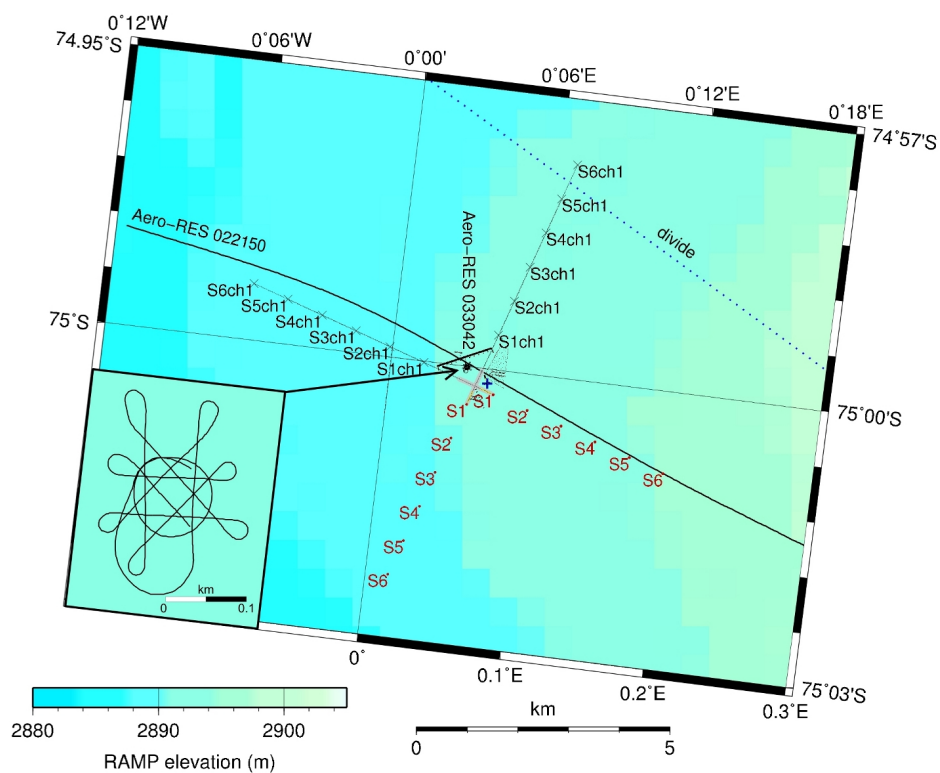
0˚12'W
74.95˚S
0˚06'W
0˚00'
0˚06'E
0˚12'E
0˚18'E
74˚57'S
S6ch1
S5ch1
S4ch1
S3ch1
S2ch1
S1ch1
divide
Aero–RES 022150
Aero–RES 033042
S6ch1
S5ch1
S4ch1
S3ch1
S2ch1
S1ch1
75˚S
S1
S1
S2
S3
S4
S5
S6
S2
S3
S4
S5
S6
75˚00'S
km
0
0.1
0˚
0.1˚E
0.2˚E
75˚03'S
0.3˚E
2880
2890
2900
RAMP elevation (m)
km
0
5